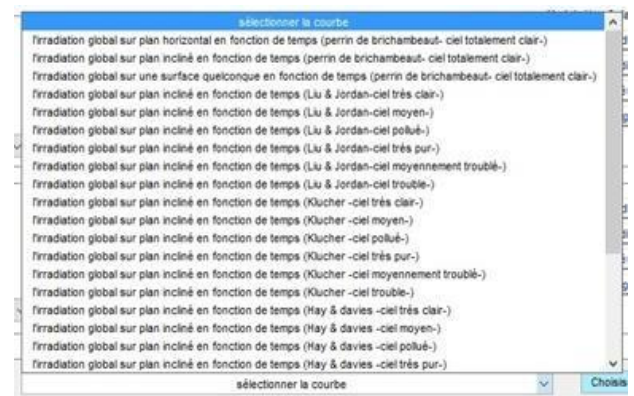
sélectionner la courbe
l'irradiation global sur plan horizontal en fonction de temps (perrin de brichambeaut- ciel totalement clair-)
l'irradiation global sur plan incliné en fonction de temps (perrin de brichambeaut- ciel totalement clair-)
l'irradiation global sur une surface quelconque en fonction de temps (perrin de brichambeaut- ciel totalement clair-)
l'irradiation global sur plan incliné en fonction de temps (Liu & Jordan-ciel très clair-)
l'irradiation global sur plan incliné en fonction de temps (Liu & Jordan-ciel moyen-)
l'irradiation global sur plan incliné en fonction de temps (Liu & Jordan-ciel pollué-)
l'irradiation global sur plan incliné en fonction de temps (Liu & Jordan-ciel très pur-)
l'irradiation global sur plan incliné en fonction de temps (Liu & Jordan-ciel moyennement troublé-)
l'irradiation global sur plan incliné en fonction de temps (Liu & Jordan-ciel trouble-)
l'irradiation global sur plan incliné en fonction de temps (Klucher -ciel très clair-)
l'irradiation global sur plan incliné en fonction de temps (Klucher -ciel moyen-)
l'irradiation global sur plan incliné en fonction de temps (Klucher -ciel pollué-)
l'irradiation global sur plan incliné en fonction de temps (Klucher -ciel très pur-)
l'irradiation global sur plan incliné en fonction de temps (Klucher -ciel moyennement troublé-)
l'irradiation global sur plan incliné en fonction de temps (Klucher -ciel trouble-)
l'irradiation global sur plan incliné en fonction de temps (Hay & davies -ciel très clair-)
l'irradiation global sur plan incliné en fonction de temps (Hay & davies -ciel moyen-)
l'irradiation global sur plan incliné en fonction de temps (Hay & davies -ciel pollué-)
l'irradiation global sur plan incliné en fonction de temps (Hay & davies -ciel très pur-)
sélectionner la courbe
Choisis